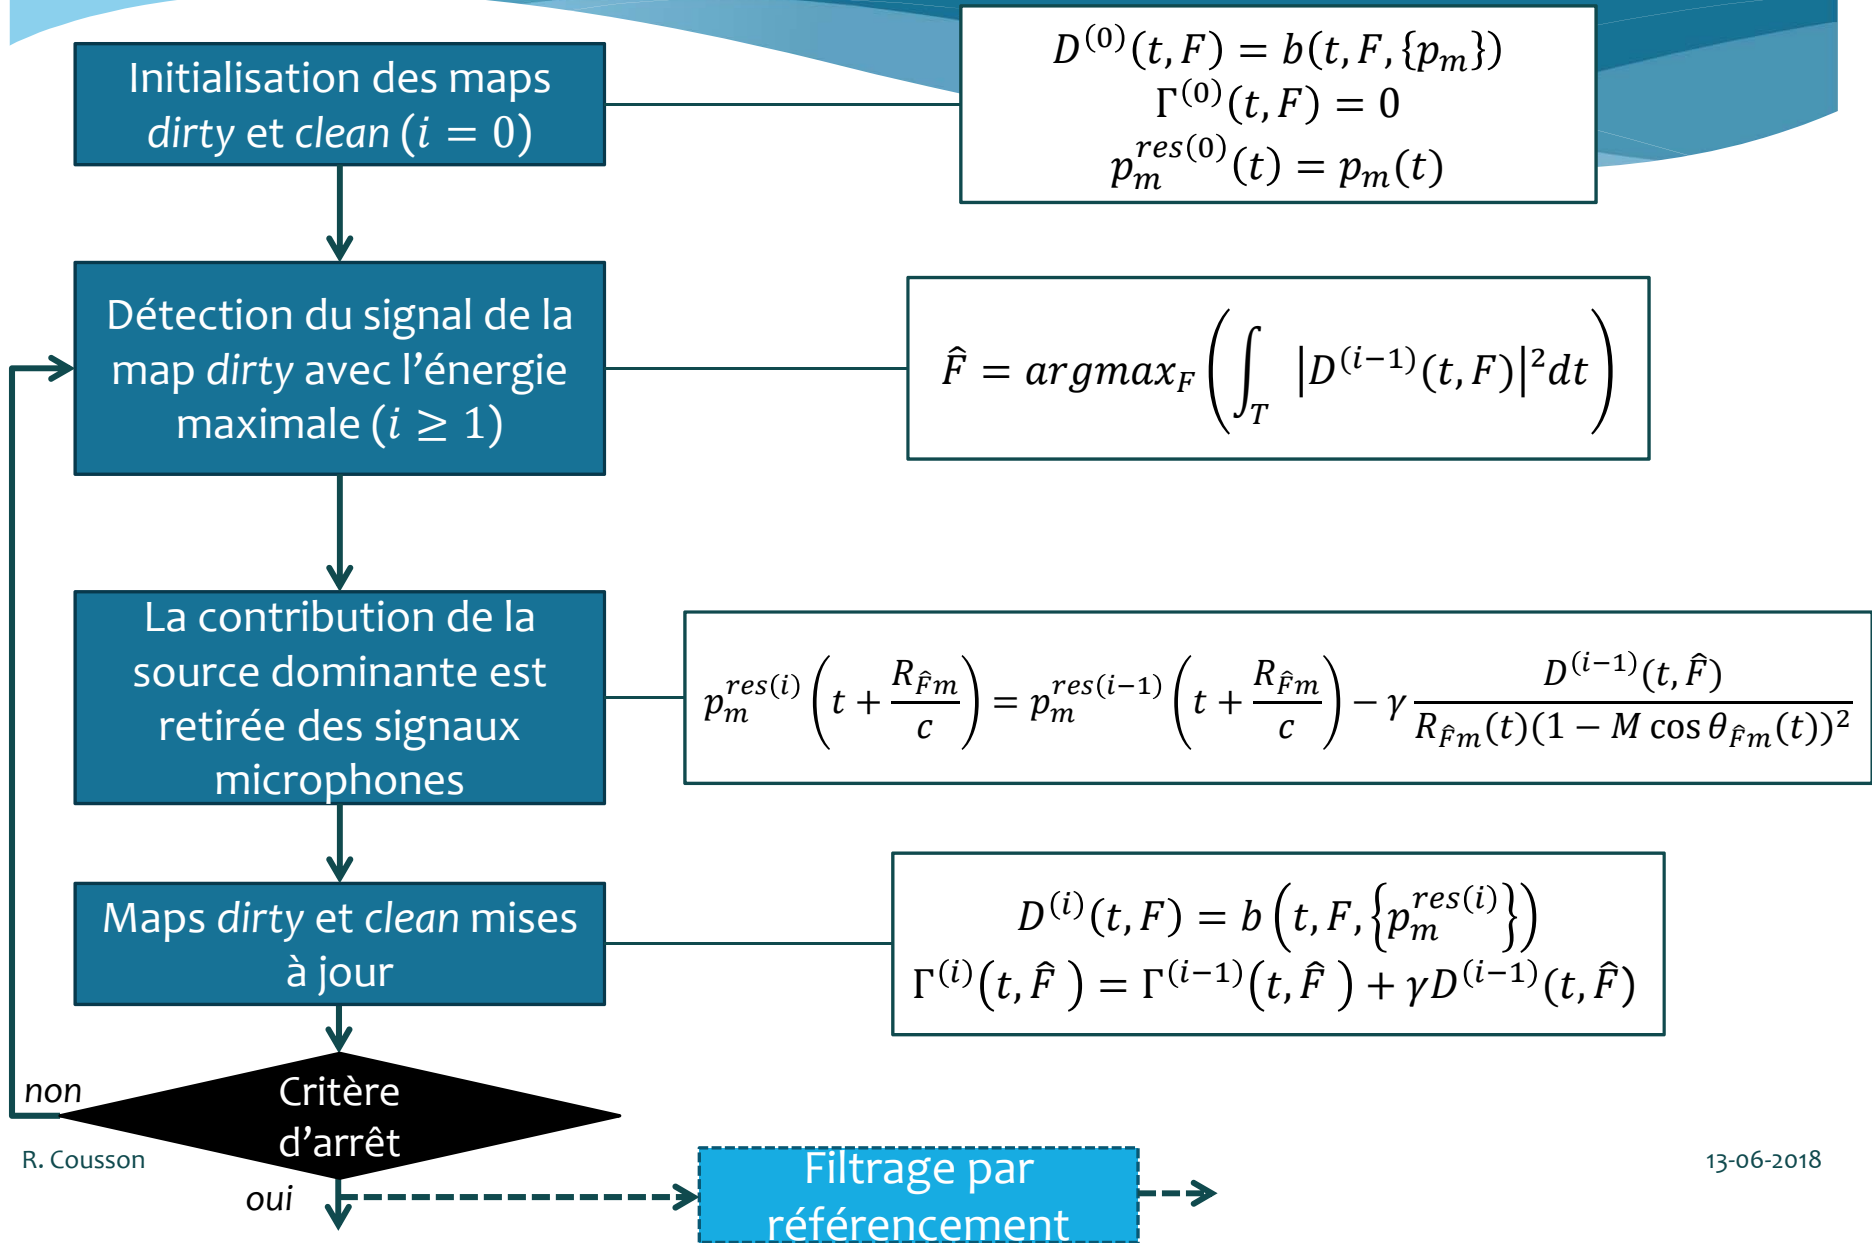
Initialisation des maps *dirty* et *clean* ($i = 0$)

$D^{(0)}(t,F) = b(t,F,\{p_m\})$
$\Gamma^{(0)}(t,F) = 0$
$p_m^{res(0)}(t) = p_m(t)$

Détection du signal de la map *dirty* avec l'énergie maximale ($i \geq 1$)

$\hat{F} = argmax_F\left(\int_T |D^{(i-1)}(t,F)|^2 dt\right)$

La contribution de la source dominante est retirée des signaux microphones

$p_m^{res(i)}\left(t+\frac{R_{\hat{F}m}}{c}\right) = p_m^{res(i-1)}\left(t+\frac{R_{\hat{F}m}}{c}\right) - \gamma\frac{D^{(i-1)}(t,\hat{F})}{R_{\hat{F}m}(t)(1-M\cos\theta_{\hat{F}m}(t))^2}$

Maps *dirty* et *clean* mises à jour

$D^{(i)}(t,F) = b\left(t,F,\left\{p_m^{res(i)}\right\}\right)$
$\Gamma^{(i)}(t,\hat{F}) = \Gamma^{(i-1)}(t,\hat{F}) + \gamma D^{(i-1)}(t,\hat{F})$

non

Critère d'arrêt

oui

Filtrage par référencement

R. Cousson

13-06-2018